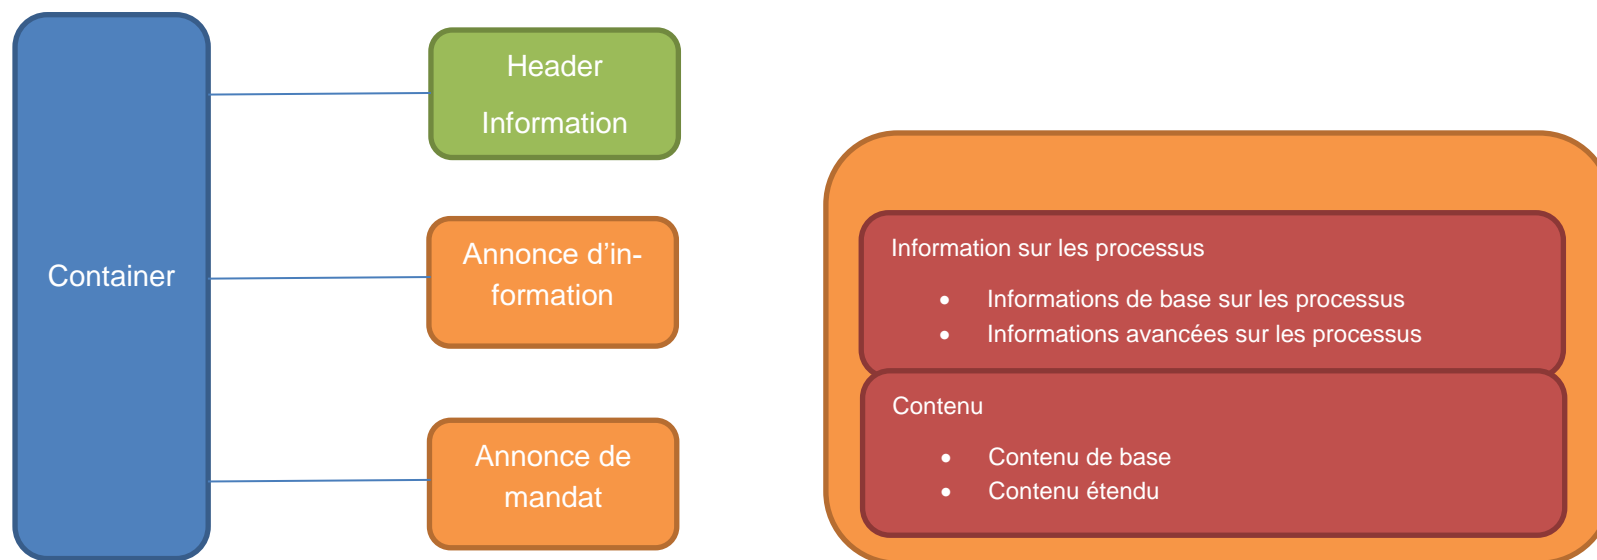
Container

Header Information

Annonce d’information

Annonce de mandat

Information sur les processus

- Informations de base sur les processus
- Informations avancées sur les processus

Contenu

- Contenu de base
- Contenu étendu